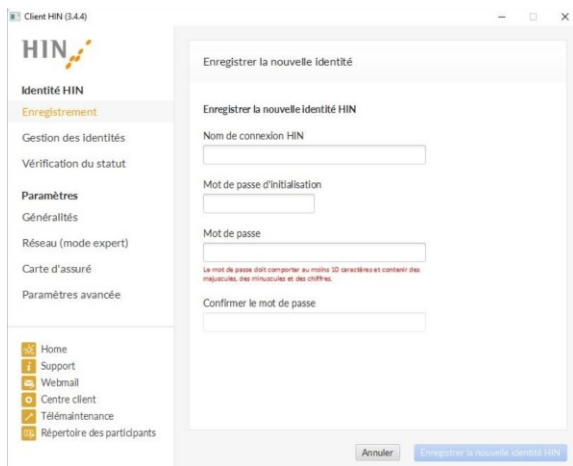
Client HIN (3.4.4)

HIN

Identité HIN
Enregistrement
Gestion des identités
Vérification du statut

Paramètres
Généralités
Réseau (mode expert)
Carte d'assuré
Paramètres avancée

Home
Support
Webmail
Centre client
Télémaintenance
Répertoire des participants

Enregistrer la nouvelle identité

Enregistrer la nouvelle identité HIN

Nom de connexion HIN

Mot de passe d'initialisation

Mot de passe

Le mot de passe doit comporter au moins 10 caractères et contenir des majuscules, des minuscules et des chiffres.

Confirmer le mot de passe

Annuler
Enregistrer la nouvelle identité HIN